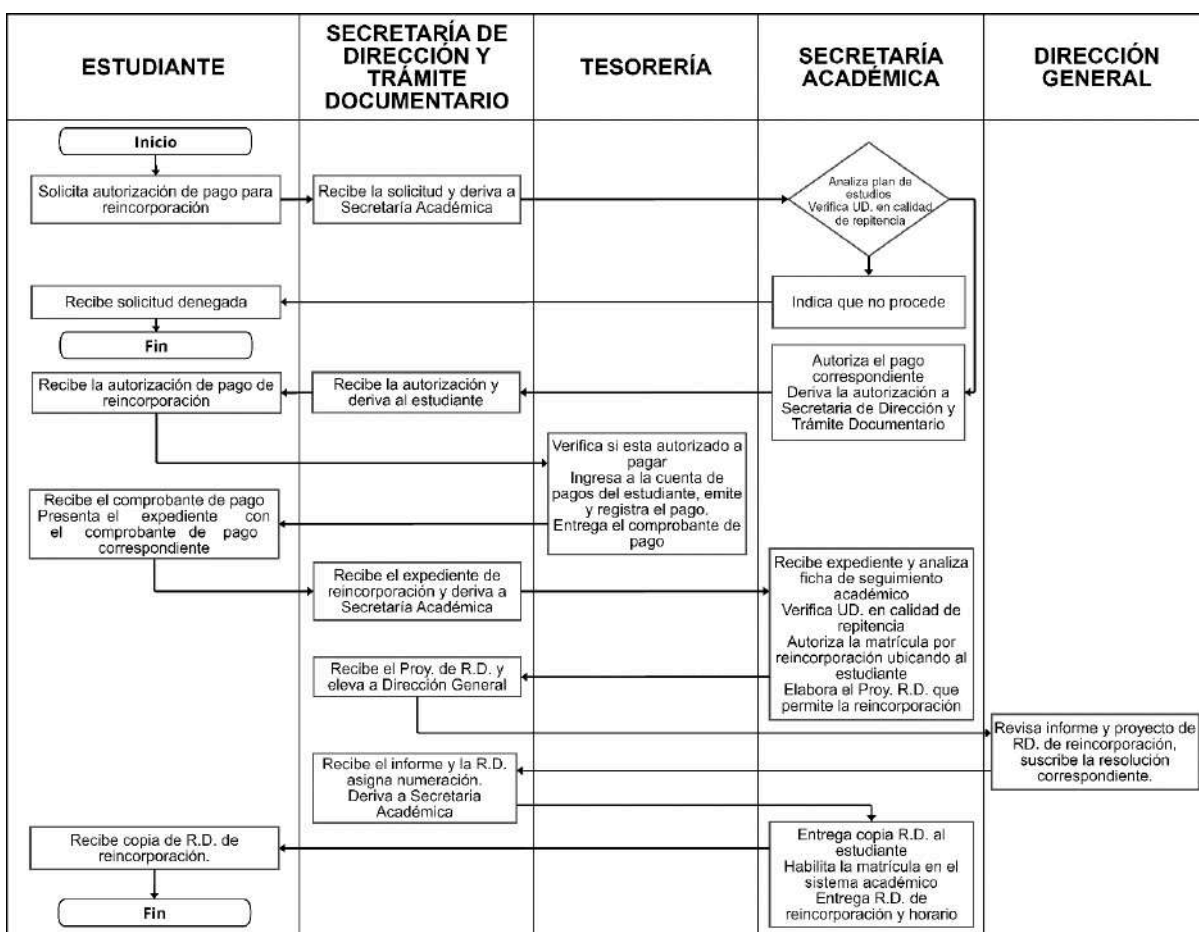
| ESTUDIANTE | SECRETARÍA DE DIRECCIÓN Y TRÁMITE DOCUMENTARIO | TESORERÍA | SECRETARÍA ACADÉMICA | DIRECCIÓN GENERAL |
|---|---|---|---|---|

Inicio

Solicita autorización de pago para reincorporación

Recibe la solicitud y deriva a Secretaría Académica

Analiza plan de estudios Verifica UD. en calidad de repitencia

Indica que no procede

Recibe solicitud denegada

Fin

Autoriza el pago correspondiente Deriva la autorización a Secretaria de Dirección y Trámite Documentario

Recibe la autorización y deriva al estudiante

Recibe la autorización de pago de reincorporación

Verifica si esta autorizado a pagar Ingresa a la cuenta de pagos del estudiante, emite y registra el pago. Entrega el comprobante de pago

Recibe el comprobante de pago Presenta el expediente con el comprobante de pago correspondiente

Recibe el expediente de reincorporación y deriva a Secretaría Académica

Recibe expediente y analiza ficha de seguimiento académico Verifica UD. en calidad de repitencia Autoriza la matrícula por reincorporación ubicando al estudiante Elabora el Proy. R.D. que permite la reincorporación

Recibe el Proy. de R.D. y eleva a Dirección General

Revisa informe y proyecto de RD. de reincorporación, suscribe la resolución correspondiente.

Recibe el informe y la R.D. asigna numeración. Deriva a Secretaria Académica

Entrega copia R.D. al estudiante Habilita la matrícula en el sistema académico Entrega R.D. de reincorporación y horario

Recibe copia de R.D. de reincorporación.

Fin